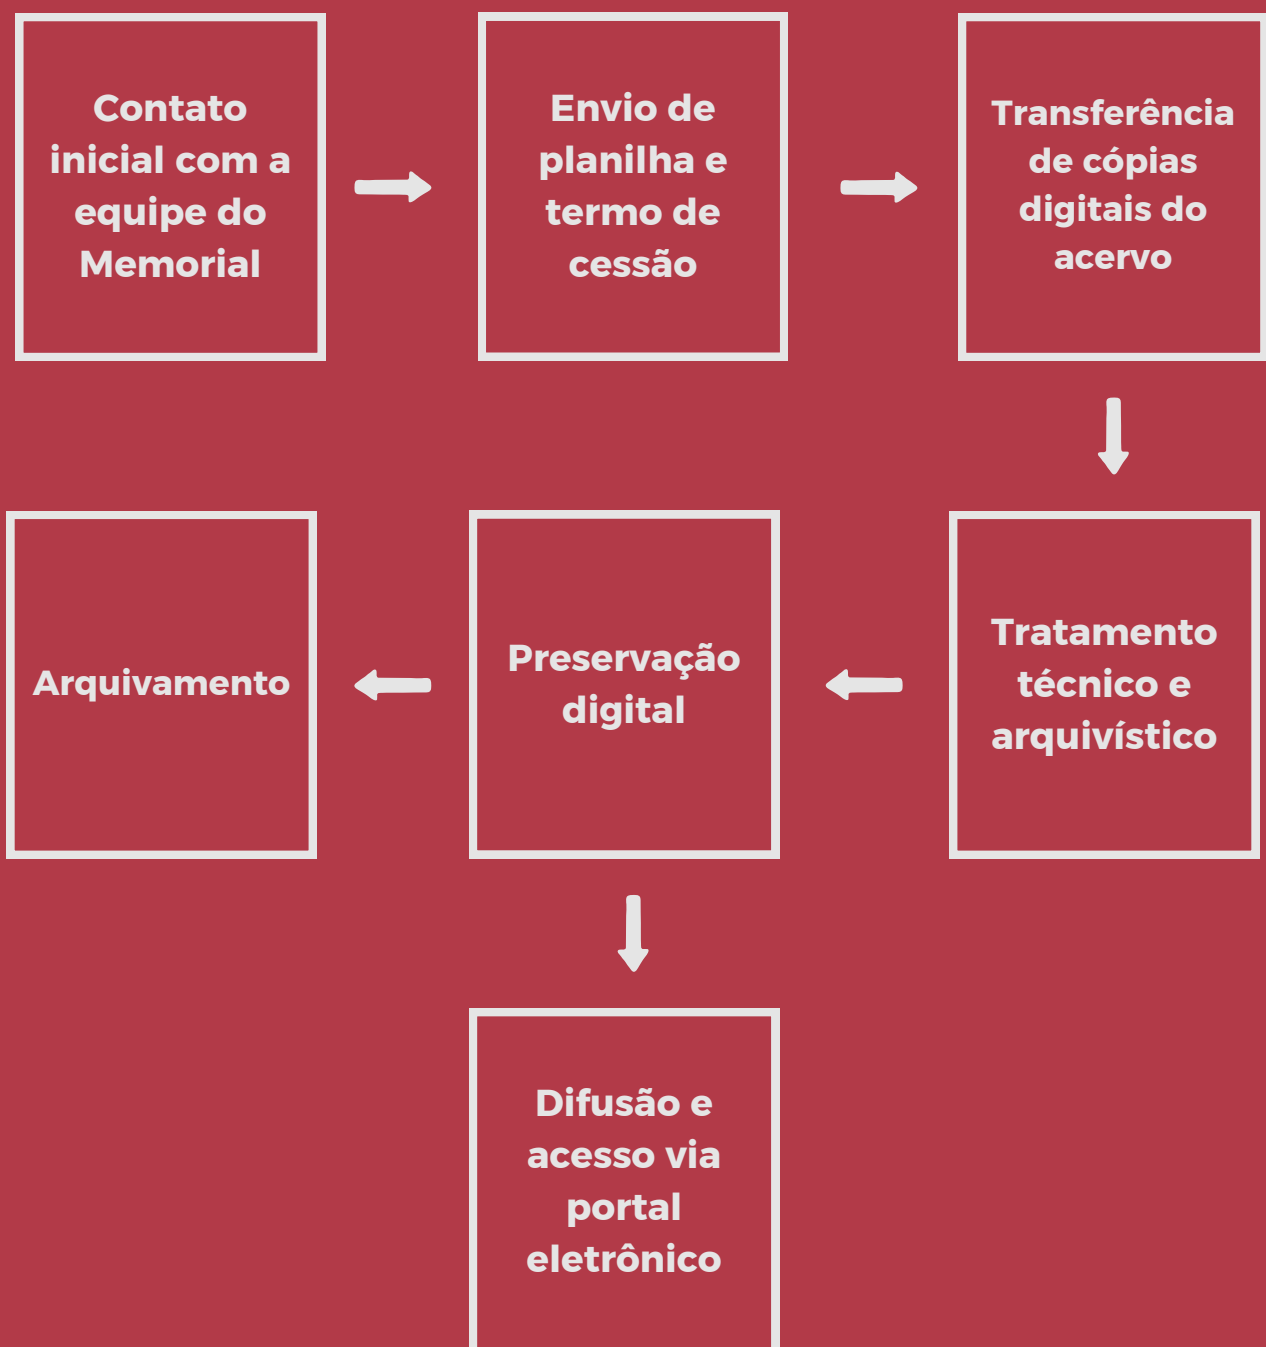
Contato inicial com a equipe do Memorial

Envio de planilha e termo de cessão

Transferência de cópias digitais do acervo

Tratamento técnico e arquivístico

Preservação digital

Arquivamento

Difusão e acesso via portal eletrônico